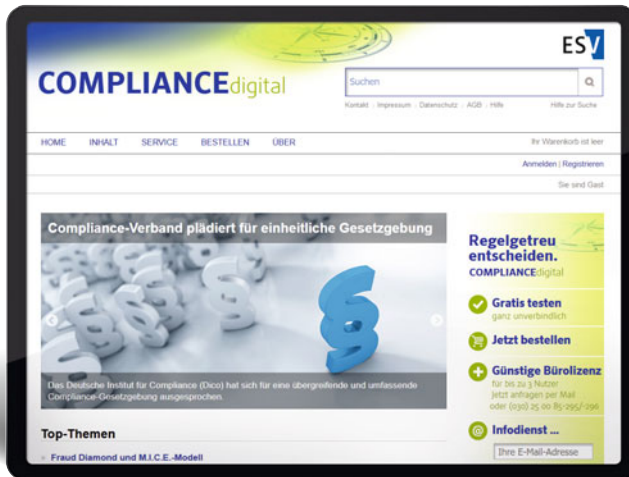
ESV

COMPLIANCEdigital

Suchen

Kontakt | Impressum | Datenschutz | AGB | Hilfe

Hilfe zur Suche

HOME INHALT SERVICE BESTELLEN ÜBER

Ihr Warenkorb ist leer

Anmelden | Registrieren

Sie sind Gast

Compliance-Verband plädiert für einheitliche Gesetzgebung

Das Deutsche Institut für Compliance (Dico) hat sich für eine übergreifende und umfassende Compliance-Gesetzgebung ausgesprochen.

Top-Themen

Fraud Diamond und M.I.C.E.-Modell

Regelgetreu entscheiden.
COMPLIANCEdigital

Gratis testen
ganz unverbindlich

Jetzt bestellen

Günstige Bürolizenz
für bis zu 3 Nutzer
jetzt anfragen per Mail
oder (030) 25 00 85-295/-296

Infodienst ...

Ihre E-Mail-Adresse